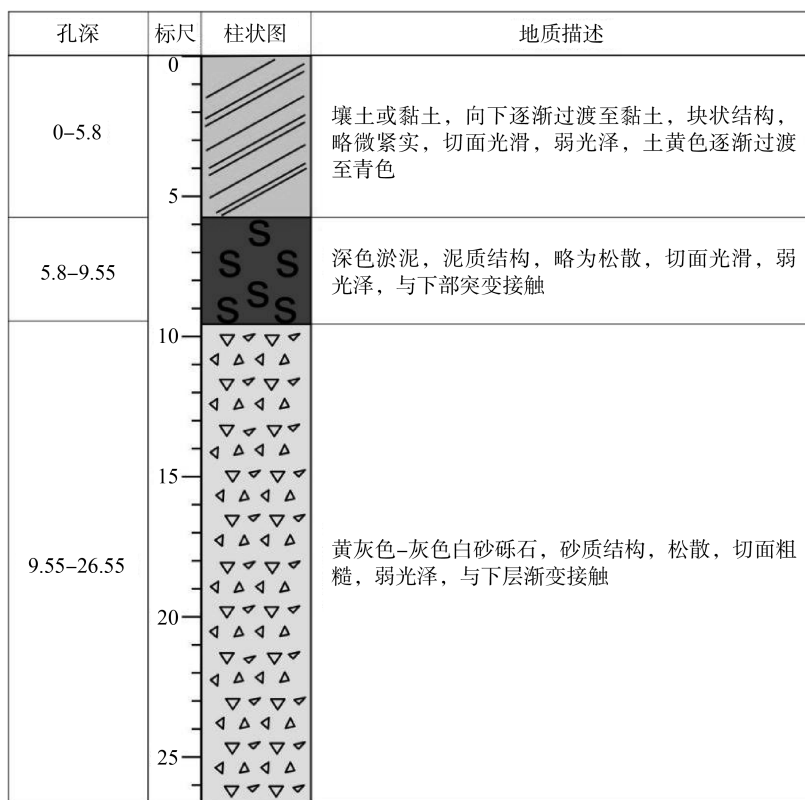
| 孔深 | 标尺 | 柱状图 | 地质描述 |
|---|---|---|---|
| 0–5.8 | 0<br>5 | | 壤土或黏土，向下逐渐过渡至黏土，块状结构，略微紧实，切面光滑，弱光泽，土黄色逐渐过渡至青色 |
| 5.8–9.55 | | S S S S S S | 深色淤泥，泥质结构，略为松散，切面光滑，弱光泽，与下部突变接触 |
| 9.55–26.55 | 10<br>15<br>20<br>25 | | 黄灰色–灰色白砂砾石，砂质结构，松散，切面粗糙，弱光泽，与下层渐变接触 |